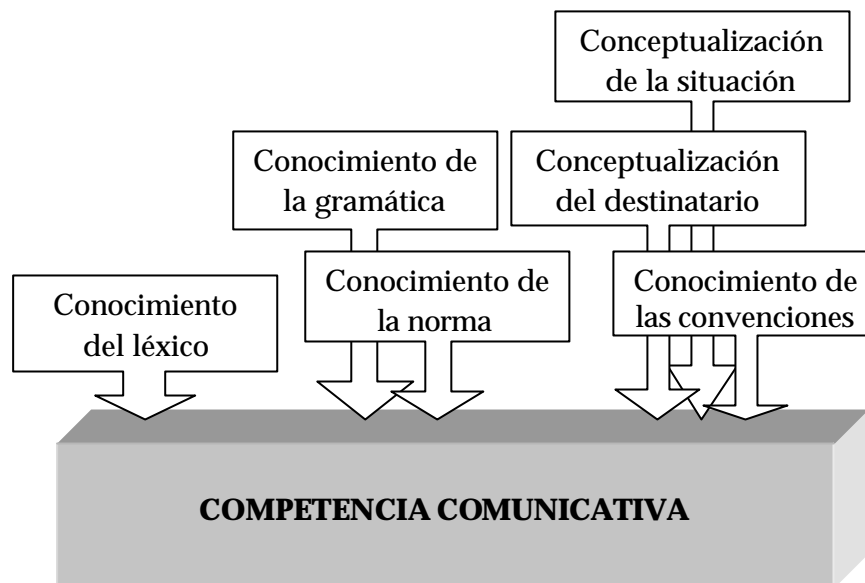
Conceptualización de la situación

Conocimiento de la gramática

Conceptualización del destinatario

Conocimiento del léxico

Conocimiento de la norma

Conocimiento de las convenciones

COMPETENCIA COMUNICATIVA